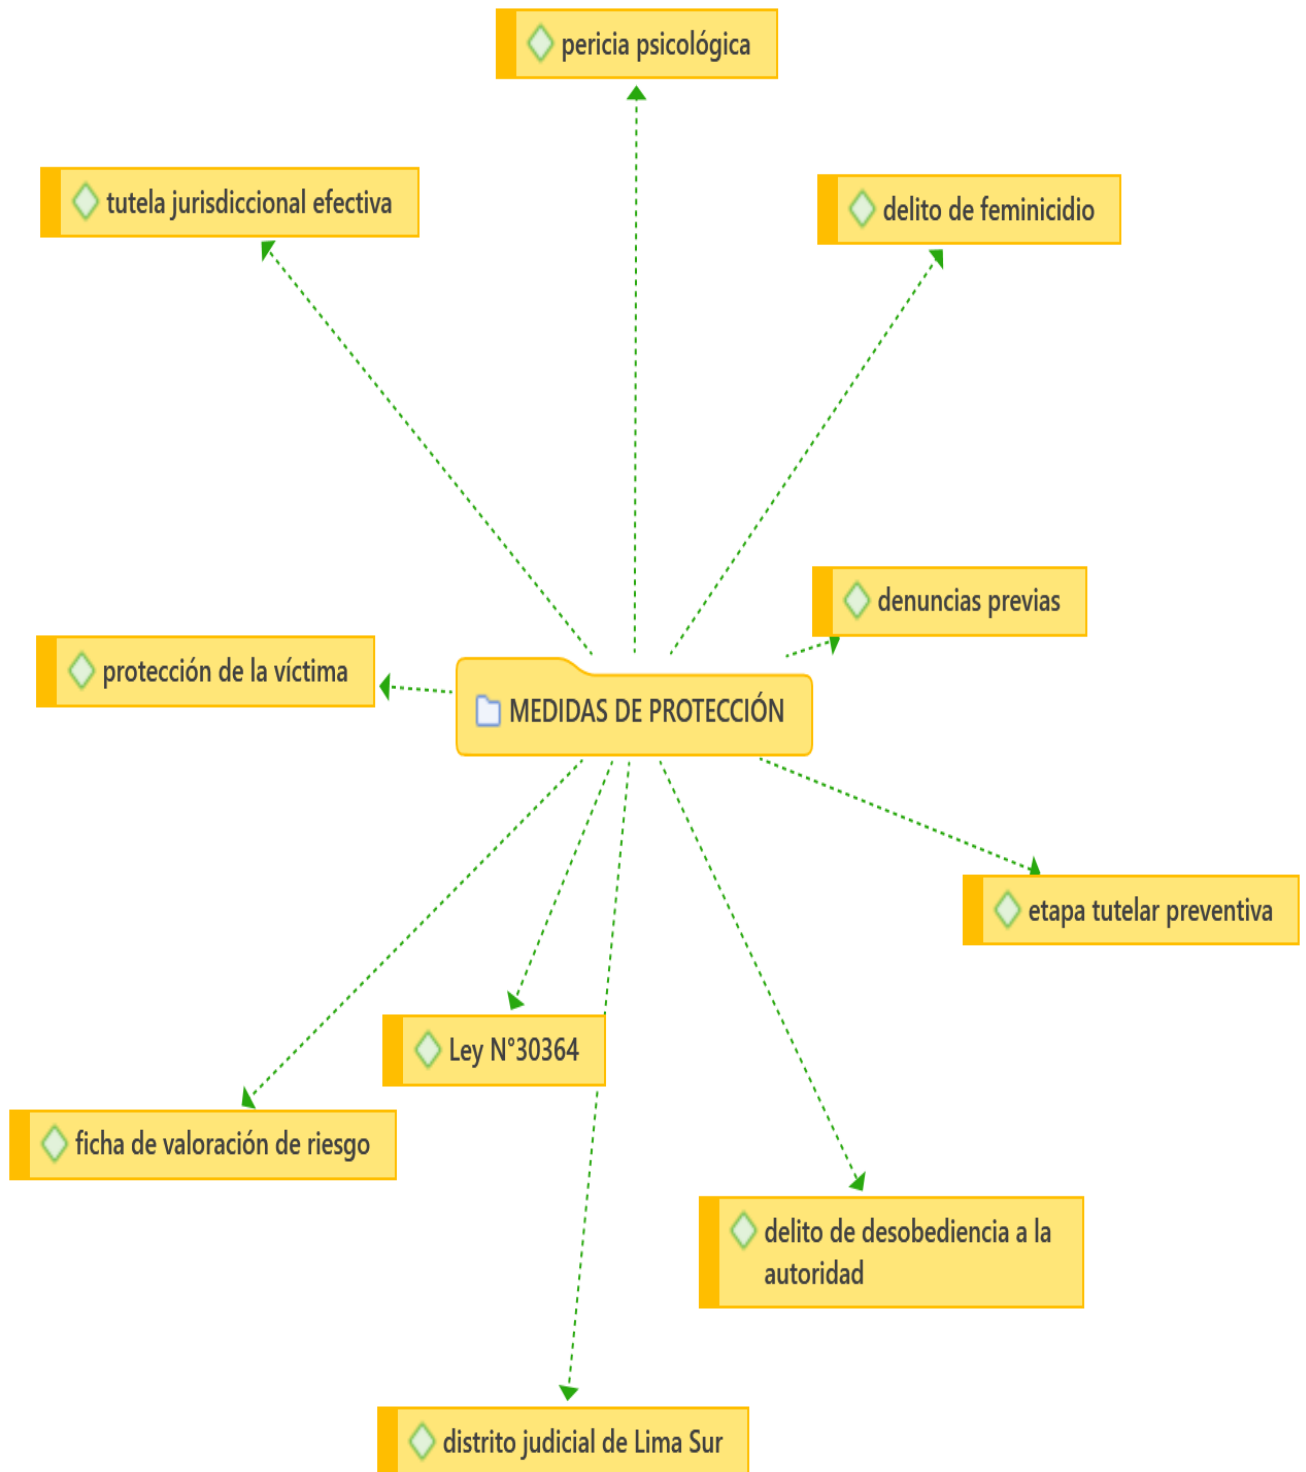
pericia psicológica

tutela jurisdiccional efectiva

delito de feminicidio

denuncias previas

protección de la víctima

MEDIDAS DE PROTECCIÓN

etapa tutelar preventiva

Ley N°30364

ficha de valoración de riesgo

delito de desobediencia a la autoridad

distrito judicial de Lima Sur